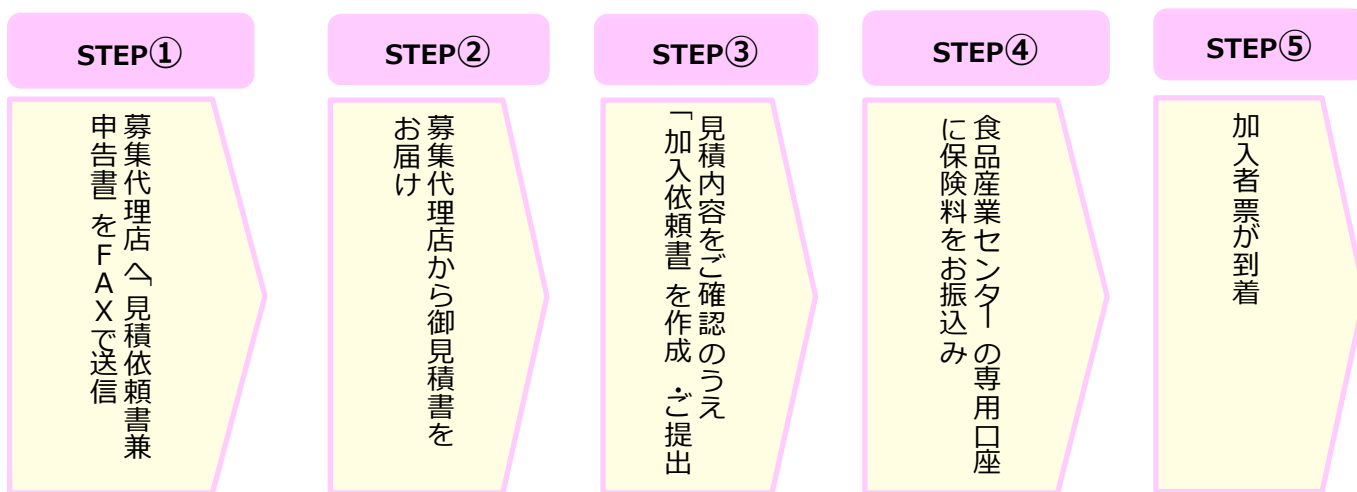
STEP①

募集代理店へ「見積依頼書兼申告書」をFAXで送信

STEP②

募集代理店から御見積書をお届け

STEP③

見積内容をご確認のうえ「加入依頼書」を作成・ご提出

STEP④

食品産業センターの専用口座に保険料をお振込み

STEP⑤

加入者票が到着